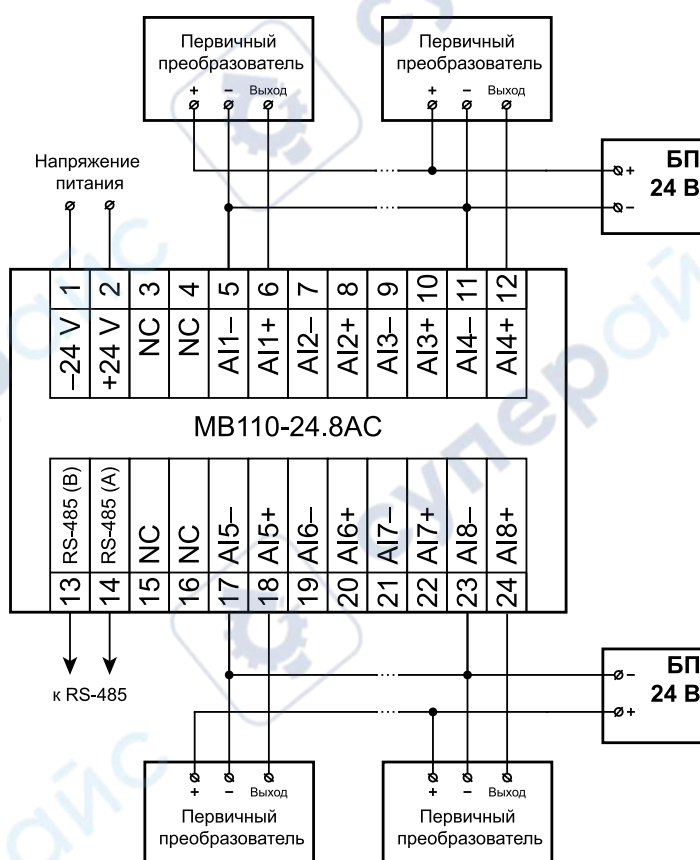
Первичный преобразователь
+ – Выход

Первичный преобразователь
+ – Выход

Напряжение питания

БП
24 В
+
–

| 1 | 2 | 3 | 4 | 5 | 6 | 7 | 8 | 9 | 10 | 11 | 12 |
|---|---|---|---|---|---|---|---|---|---|---|---|
| –24 V | +24 V | NC | NC | AI1– | AI1+ | AI2– | AI2+ | AI3– | AI3+ | AI4– | AI4+ |

МВ110-24.8АС

| RS-485 (B) | RS-485 (A) | NC | NC | AI5– | AI5+ | AI6– | AI6+ | AI7– | AI7+ | AI8– | AI8+ |
|---|---|---|---|---|---|---|---|---|---|---|---|
| 13 | 14 | 15 | 16 | 17 | 18 | 19 | 20 | 21 | 22 | 23 | 24 |

к RS-485

БП
24 В
–
+

+ – Выход
Первичный преобразователь

+ – Выход
Первичный преобразователь